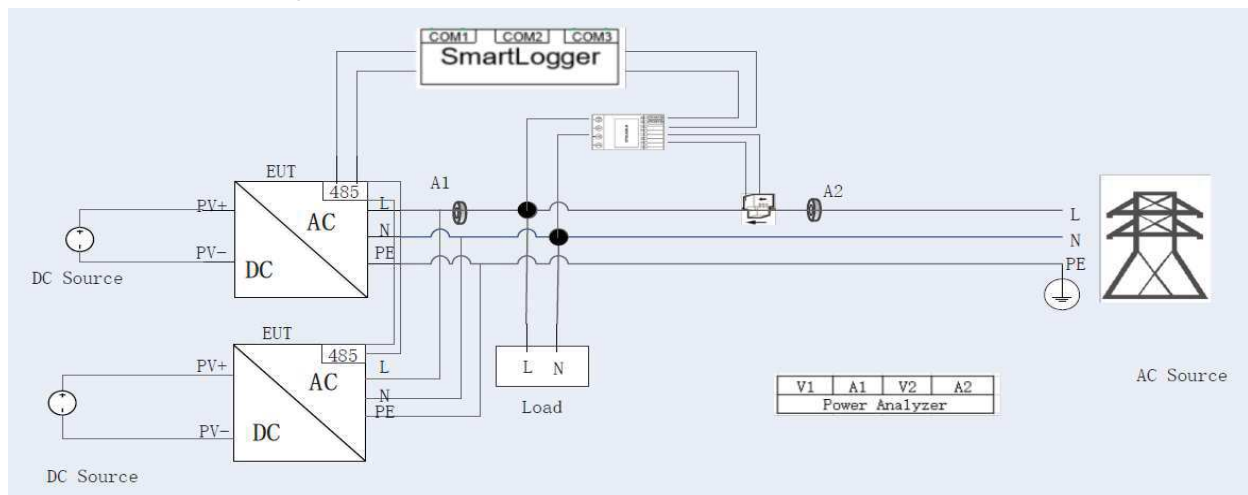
COM1 COM2 COM3
SmartLogger

EUT
485
PV+
AC
L
N
PV-
DC
PE
DC Source

A1

A2

L
N
PE

EUT
485
PV+
AC
L
N
PE
PV-
DC
DC Source

L N
Load

| V1 | A1 | V2 | A2 |
|---|---|---|---|
| Power Analyzer | | | |

AC Source